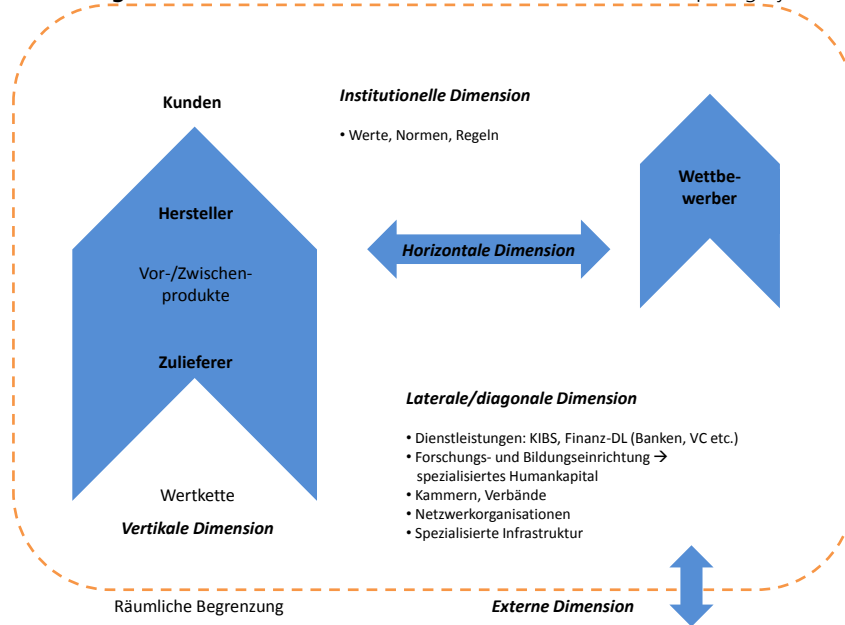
Kunden

Institutionelle Dimension

• Werte, Normen, Regeln

Hersteller

Vor-/Zwischenprodukte

Zulieferer

Wertkette

Vertikale Dimension

Horizontale Dimension

Wettbewerber

Laterale/diagonale Dimension

• Dienstleistungen: KIBS, Finanz-DL (Banken, VC etc.)
• Forschungs- und Bildungseinrichtung → spezialisiertes Humankapital
• Kammern, Verbände
• Netzwerkorganisationen
• Spezialisierte Infrastruktur

Räumliche Begrenzung

Externe Dimension